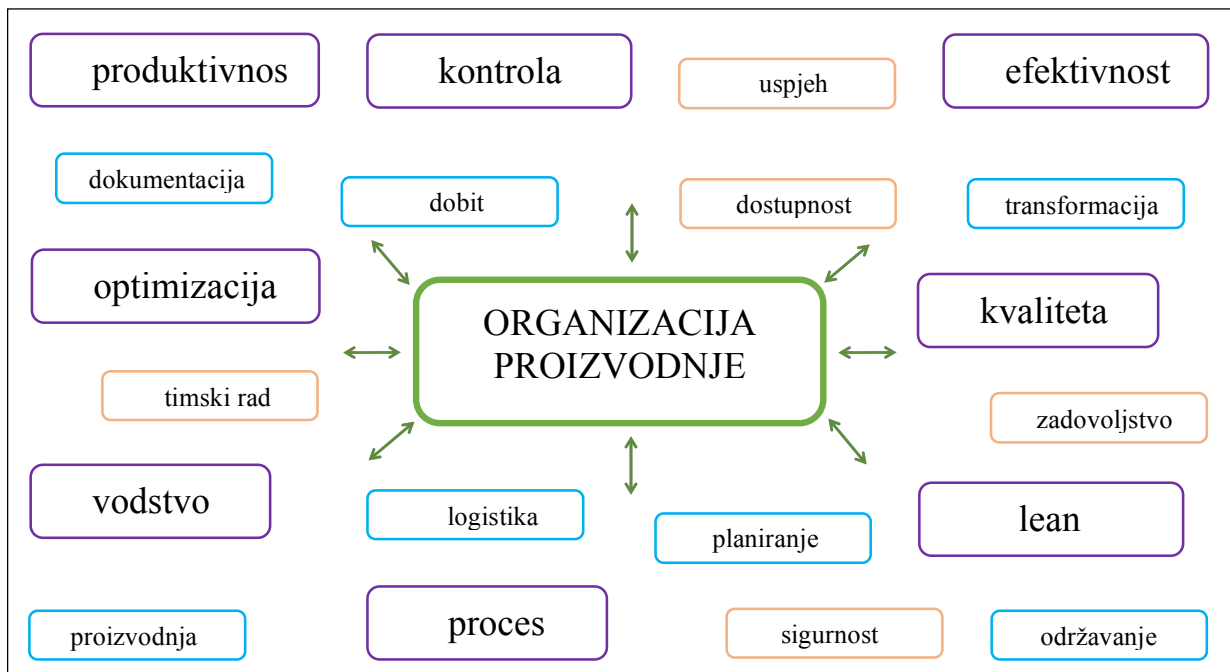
produktivnos

kontrola

uspjeh

efektivnost

dokumentacija

dobit

dostupnost

transformacija

optimizacija

ORGANIZACIJA PROIZVODNJE

kvaliteta

timski rad

zadovoljstvo

vodstvo

logistika

planiranje

lean

proizvodnja

proces

sigurnost

održavanje